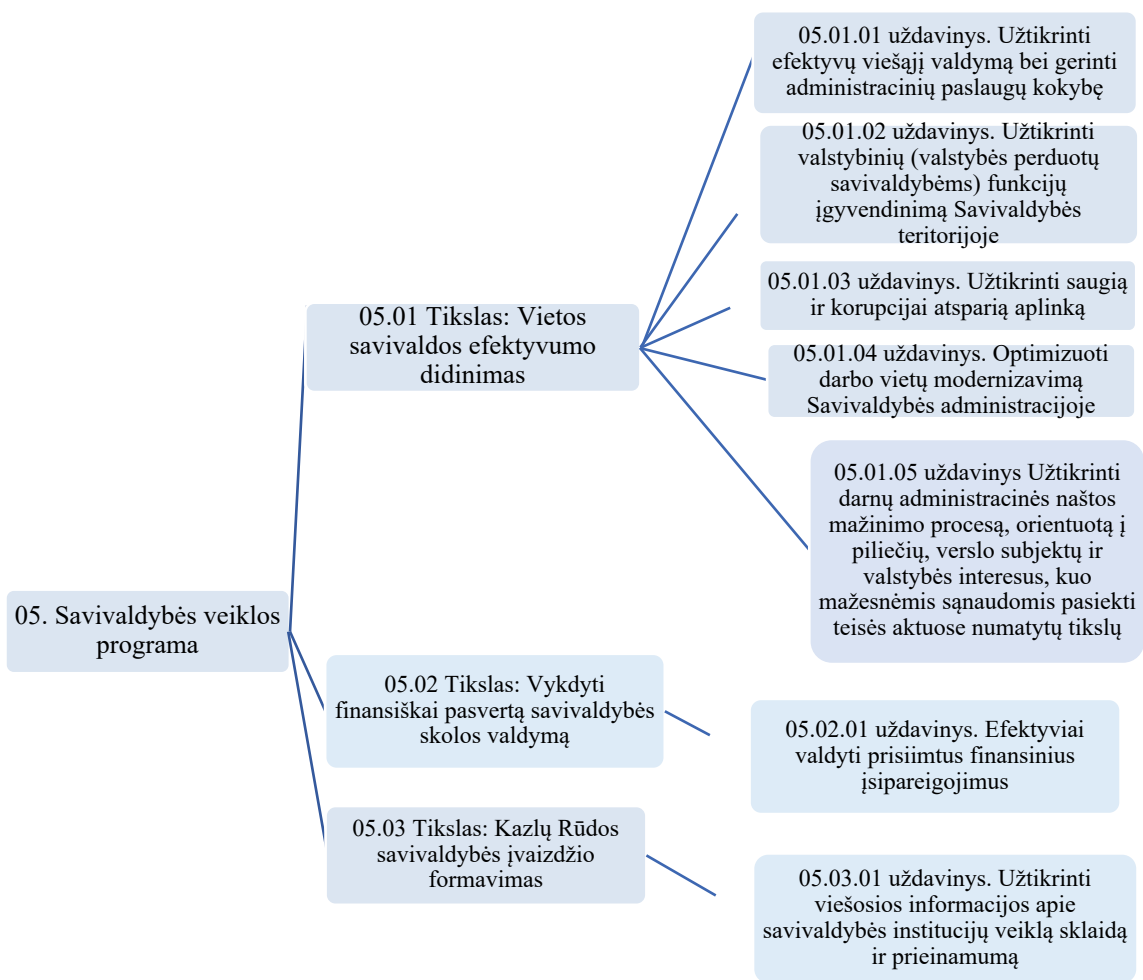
05. Savivaldybės veiklos programa

05.01 Tikslas: Vietos savivaldos efektyvumo didinimas

05.01.01 uždavinys. Užtikrinti efektyvų viešąjį valdymą bei gerinti administracinių paslaugų kokybę

05.01.02 uždavinys. Užtikrinti valstybinių (valstybės perduotų savivaldybėms) funkcijų įgyvendinimą Savivaldybės teritorijoje

05.01.03 uždavinys. Užtikrinti saugią ir korupcijai atsparią aplinką

05.01.04 uždavinys. Optimizuoti darbo vietų modernizavimą Savivaldybės administracijoje

05.01.05 uždavinys Užtikrinti darnų administracinės naštos mažinimo procesą, orientuotą į piliečių, verslo subjektų ir valstybės interesus, kuo mažesnėmis sąnaudomis pasiekti teisės aktuose numatytų tikslų

05.02 Tikslas: Vykdyti finansiškai pasvertą savivaldybės skolos valdymą

05.02.01 uždavinys. Efektyviai valdyti prisiimtus finansinius įsipareigojimus

05.03 Tikslas: Kazlų Rūdos savivaldybės įvaizdžio formavimas

05.03.01 uždavinys. Užtikrinti viešosios informacijos apie savivaldybės institucijų veiklą sklaidą ir prieinamumą